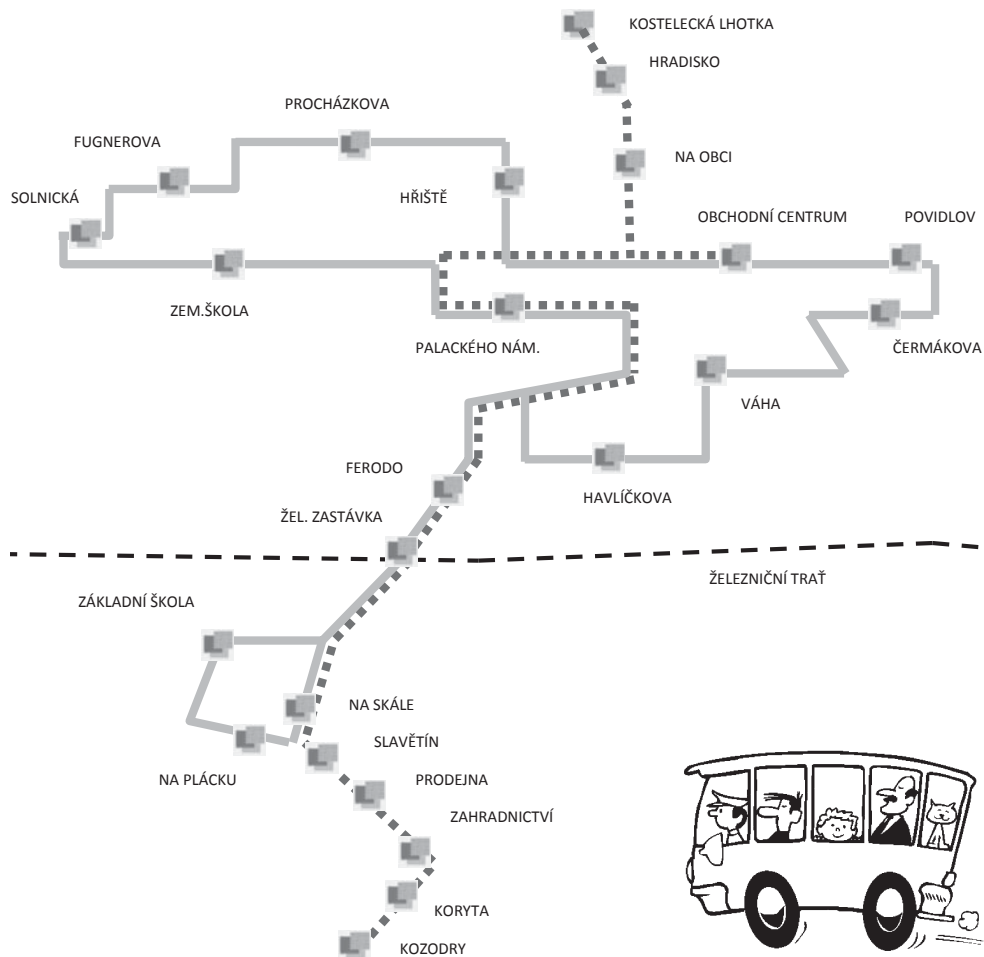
KOSTELECKÁ LHOTKA

HRADISKO

PROCHÁZKOVA

FUGNEROVA

NA OBCI

SOLNICKÁ

HŘIŠTĚ

OBCHODNÍ CENTRUM

POVIDLOV

ZEM.ŠKOLA

PALACKÉHO NÁM.

ČERMÁKOVA

VÁHA

FERODO

HAVLÍČKOVA

ŽEL. ZASTÁVKA

ŽELEZNIČNÍ TRAŤ

ZÁKLADNÍ ŠKOLA

NA SKÁLE

SLAVĚTÍN

NA PLÁCKU

PRODEJNA

ZAHRADNICTVÍ

KORYTA

KOZODRY